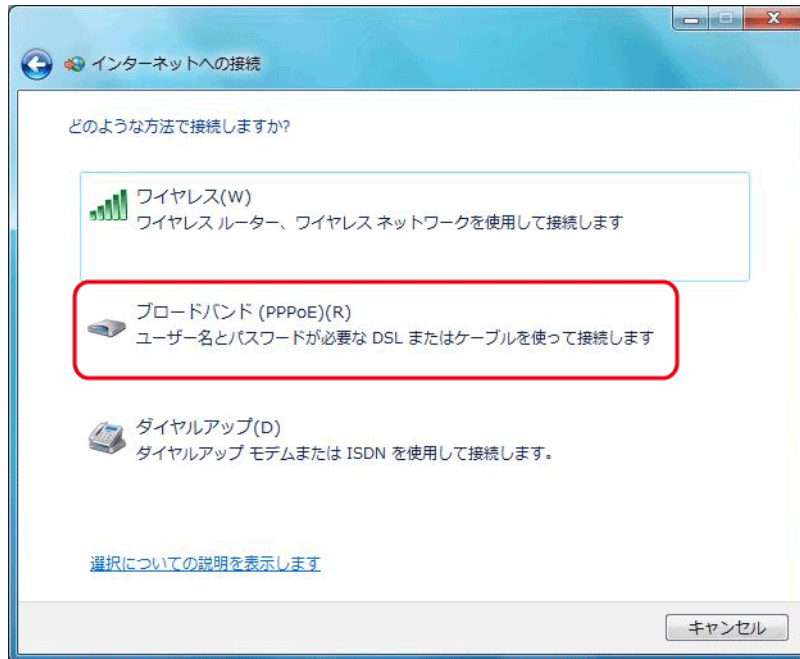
インターネットへの接続

どのような方法で接続しますか?

ワイヤレス(W)
ワイヤレス ルーター、ワイヤレス ネットワークを使用して接続します

ブロードバンド (PPPoE)(R)
ユーザー名とパスワードが必要な DSL またはケーブルを使って接続します

ダイヤルアップ(D)
ダイヤルアップ モデムまたは ISDN を使用して接続します。

選択についての説明を表示します

キャンセル